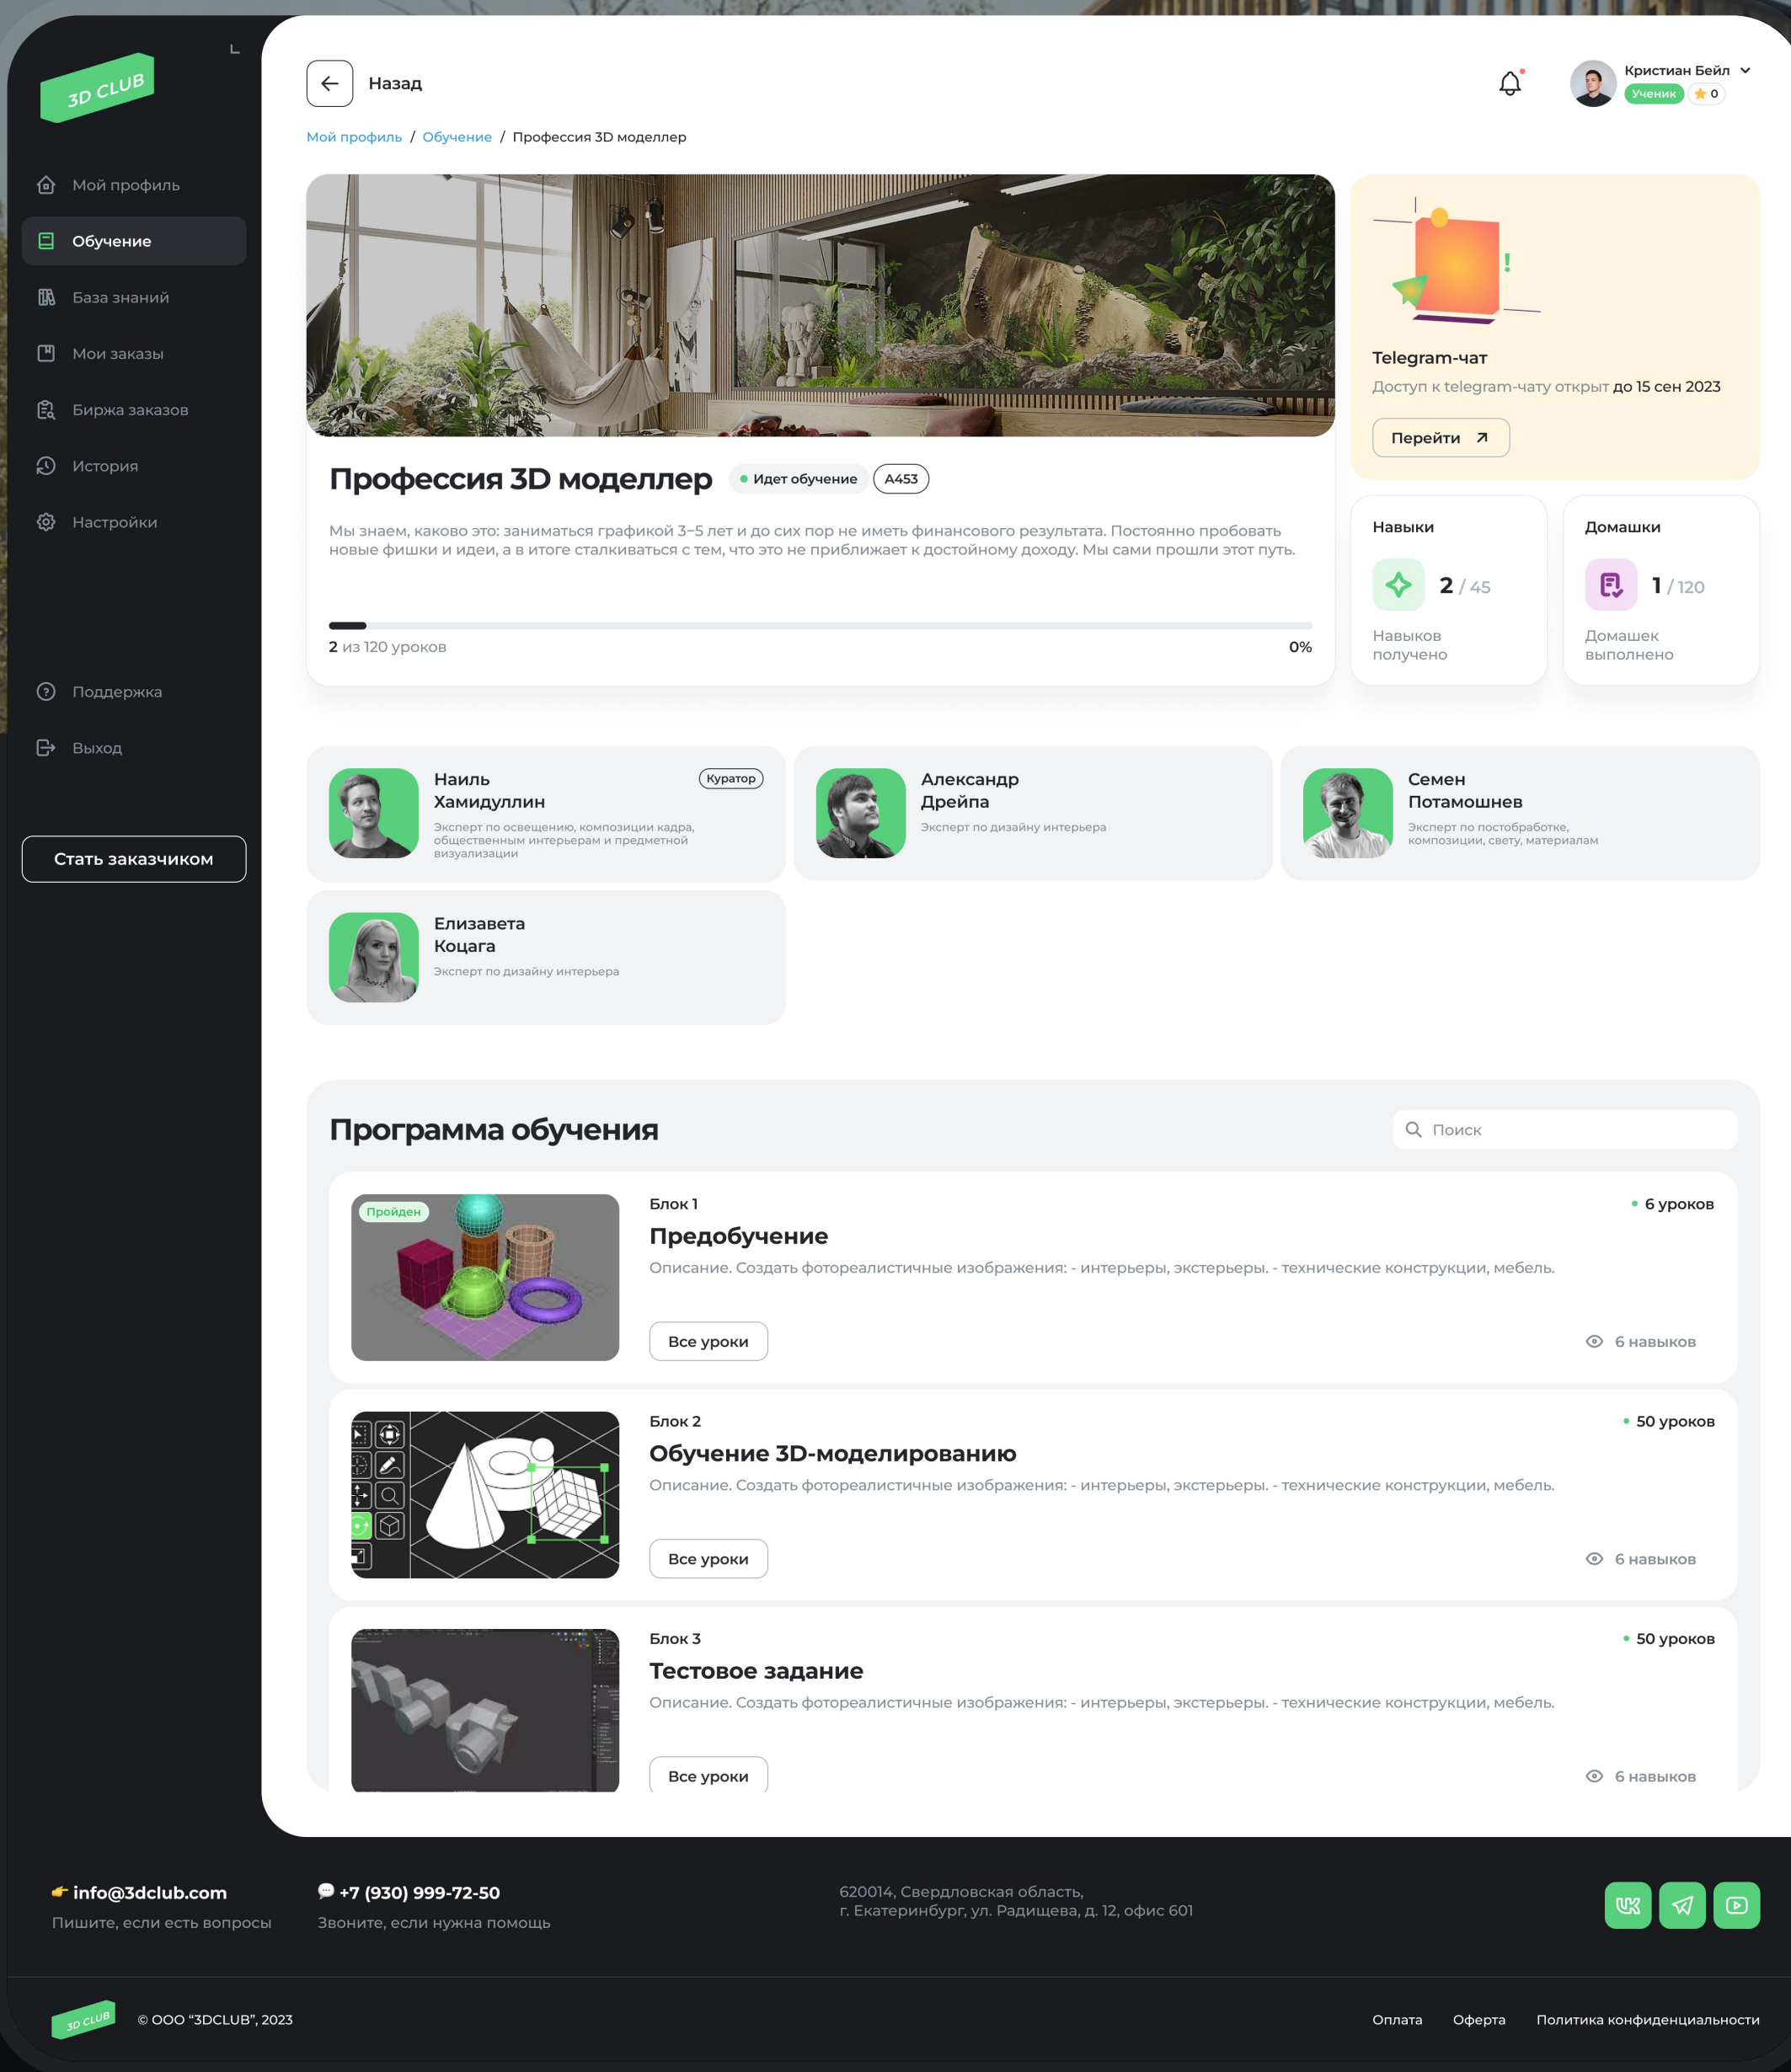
3D CLUB

Мой профиль
Обучение
База знаний
Мои заказы
Биржа заказов
История
Настройки

Поддержка
Выход

Стать заказчиком

Назад

Кристиан Бейл
Ученик 0

Мой профиль / Обучение / Профессия 3D моделлер

Профессия 3D моделлер
Идет обучение
А453

Мы знаем, каково это: заниматься графикой 3–5 лет и до сих пор не иметь финансового результата. Постоянно пробовать новые фишки и идеи, а в итоге сталкиваться с тем, что это не приближает к достойному доходу. Мы сами прошли этот путь.

2 из 120 уроков
0%

Telegram-чат
Доступ к telegram-чату открыт до 15 сен 2023
Перейти

Навыки
2 / 45
Навыков получено

Домашки
1 / 120
Домашек выполнено

Наиль Хамидуллин
Куратор
Эксперт по освещению, композиции кадра, общественным интерьерам и предметной визуализации

Александр Дрейпа
Эксперт по дизайну интерьера

Семен Потамошнев
Эксперт по постобработке, композиции, свету, материалам

Елизавета Коцага
Эксперт по дизайну интерьера

Программа обучения
Поиск

Пройден
Блок 1
6 уроков
Предобучение
Описание. Создать фотореалистичные изображения: - интерьеры, экстерьеры. - технические конструкции, мебель.
Все уроки
6 навыков

Блок 2
50 уроков
Обучение 3D-моделированию
Описание. Создать фотореалистичные изображения: - интерьеры, экстерьеры. - технические конструкции, мебель.
Все уроки
6 навыков

Блок 3
50 уроков
Тестовое задание
Описание. Создать фотореалистичные изображения: - интерьеры, экстерьеры. - технические конструкции, мебель.
Все уроки
6 навыков

info@3dclub.com
Пишите, если есть вопросы

+7 (930) 999-72-50
Звоните, если нужна помощь

620014, Свердловская область,
г. Екатеринбург, ул. Радищева, д. 12, офис 601

3D CLUB
© ООО "3DCLUB", 2023

Оплата
Оферта
Политика конфиденциальности